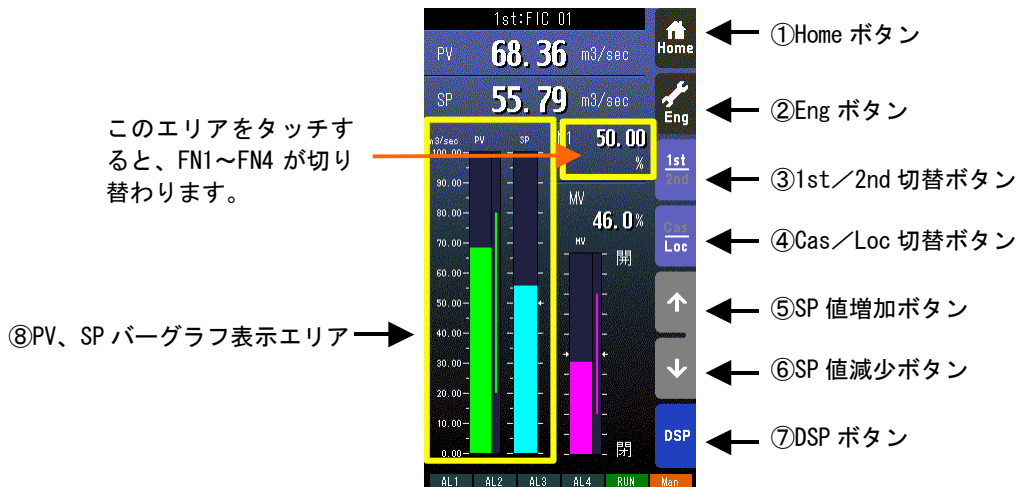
1st:FIC 01

PV 68.36 m3/sec

SP 55.79 m3/sec

m3/sec PV SP

100.00
90.00
80.00
70.00
60.00
50.00
40.00
30.00
20.00
10.00
0.00

1 50.00 %

MV 46.0%

MV 開 閉

AL1 AL2 AL3 AL4 RUN Man

Home
Eng
1st 2nd
Cas Loc
DSP

①Home ボタン
②Eng ボタン
③1st／2nd 切替ボタン
④Cas／Loc 切替ボタン
⑤SP 値増加ボタン
⑥SP 値減少ボタン
⑦DSP ボタン
⑧PV、SP バーグラフ表示エリア

このエリアをタッチすると、FN1～FN4 が切り替わります。